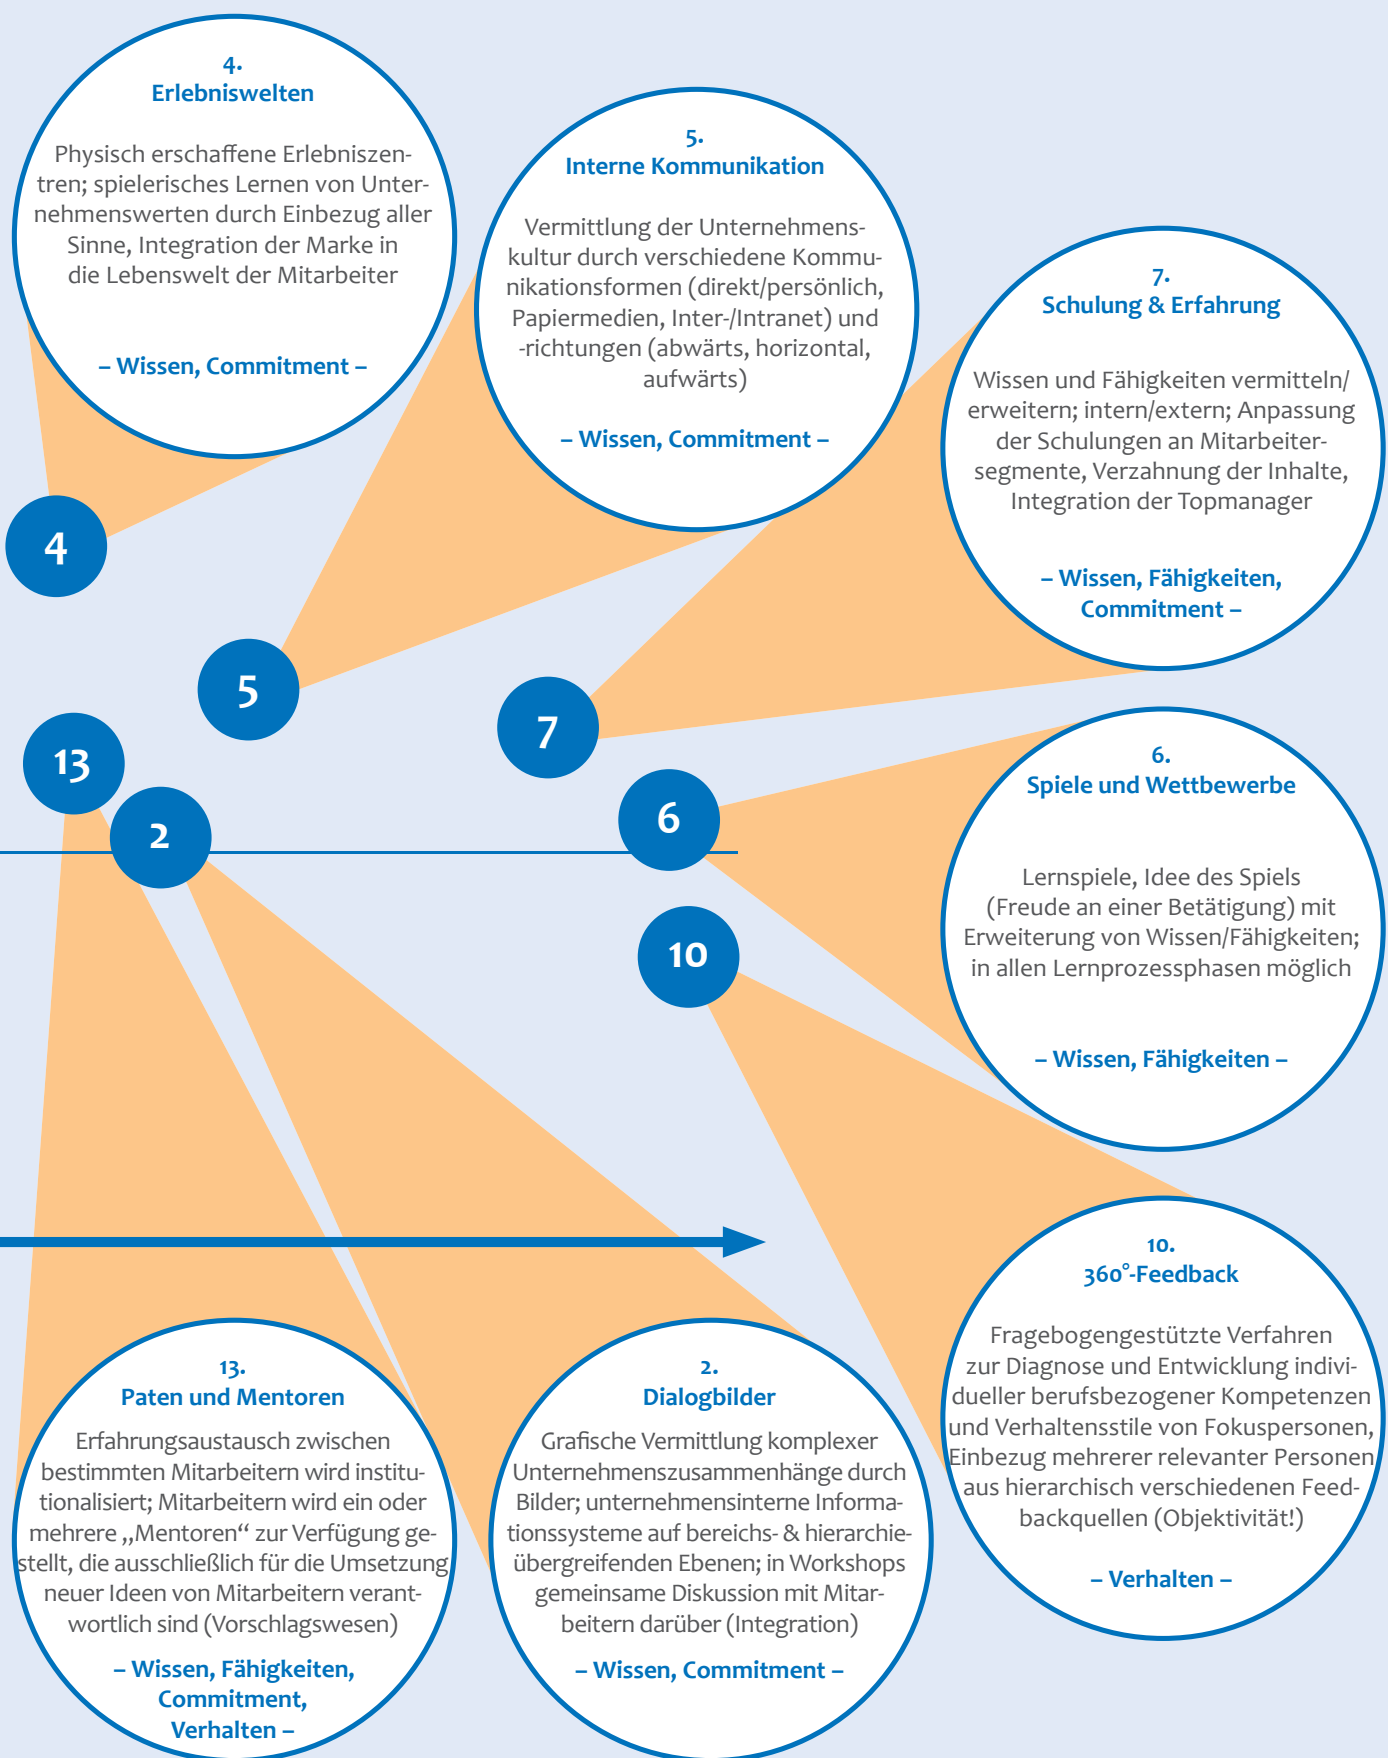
4.
Erlebniswelten

Physisch erschaffene Erlebniszentren; spielerisches Lernen von Unternehmenswerten durch Einbezug aller Sinne, Integration der Marke in die Lebenswelt der Mitarbeiter

– Wissen, Commitment –

5.
Interne Kommunikation

Vermittlung der Unternehmenskultur durch verschiedene Kommunikationsformen (direkt/persönlich, Papiermedien, Inter-/Intranet) und -richtungen (abwärts, horizontal, aufwärts)

– Wissen, Commitment –

7.
Schulung & Erfahrung

Wissen und Fähigkeiten vermitteln/ erweitern; intern/extern; Anpassung der Schulungen an Mitarbeitersegmente, Verzahnung der Inhalte, Integration der Topmanager

– Wissen, Fähigkeiten, Commitment –

4

5

7

13

2

6

10

6.
Spiele und Wettbewerbe

Lernspiele, Idee des Spiels (Freude an einer Betätigung) mit Erweiterung von Wissen/Fähigkeiten; in allen Lernprozessphasen möglich

– Wissen, Fähigkeiten –

10.
360°-Feedback

Fragebogengestützte Verfahren zur Diagnose und Entwicklung individueller berufsbezogener Kompetenzen und Verhaltensstile von Fokuspersonen, Einbezug mehrerer relevanter Personen aus hierarchisch verschiedenen Feedbackquellen (Objektivität!)

– Verhalten –

13.
Paten und Mentoren

Erfahrungsaustausch zwischen bestimmten Mitarbeitern wird institutionalisiert; Mitarbeitern wird ein oder mehrere „Mentoren“ zur Verfügung gestellt, die ausschließlich für die Umsetzung neuer Ideen von Mitarbeitern verantwortlich sind (Vorschlagswesen)

– Wissen, Fähigkeiten, Commitment, Verhalten –

2.
Dialogbilder

Grafische Vermittlung komplexer Unternehmenszusammenhänge durch Bilder; unternehmensinterne Informationssysteme auf bereichs- & hierarchieübergreifenden Ebenen; in Workshops gemeinsame Diskussion mit Mitarbeitern darüber (Integration)

– Wissen, Commitment –